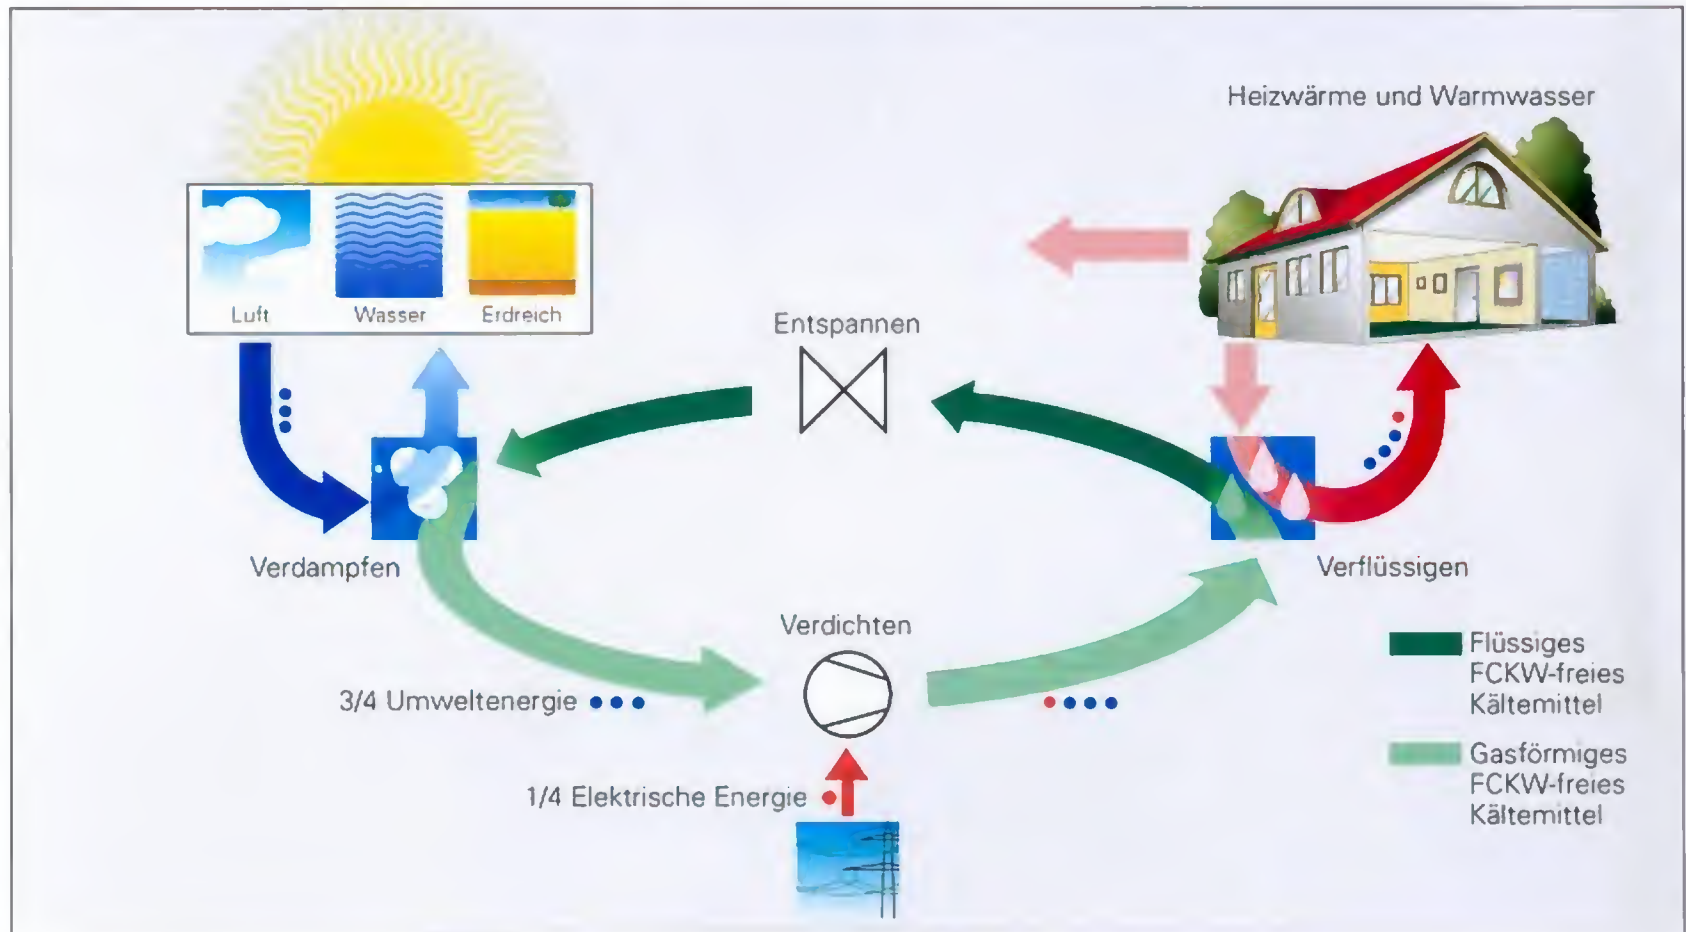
Heizwärme und Warmwasser

Luft Wasser Erdreich

Entspannen

Verdampfen

Verflüssigen

Verdichten

3/4 Umweltenergie

1/4 Elektrische Energie

Flüssiges FCKW-freies Kältemittel

Gasförmiges FCKW-freies Kältemittel